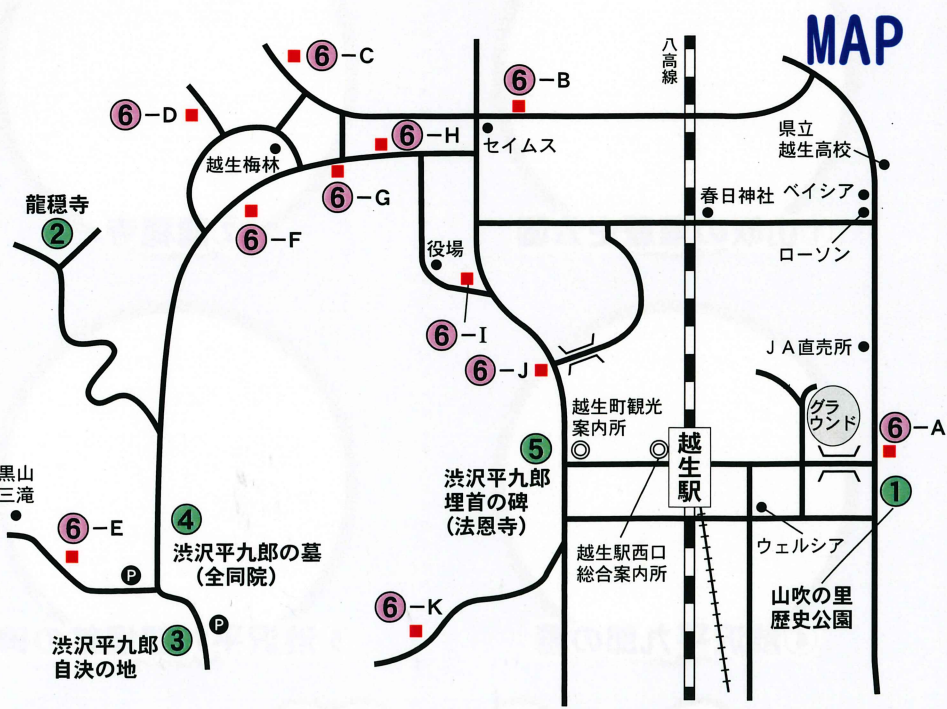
MAP

6 −C

6 −B

八高線

6 −D

6 −H

セイムス

県立 越生高校

越生梅林

6 −G

春日神社

ベイシア

龍穏寺 2

6 −F

ローソン

役場

6 −I

ＪＡ直売所

6 −J

越生町観光 案内所

グラウンド

6 −A

5 渋沢平九郎 埋首の碑 (法恩寺)

越生駅

黒山 三滝

6 −E

4 渋沢平九郎の墓 (全同院)

1

P

越生駅西口 総合案内所

ウェルシア

6 −K

山吹の里 歴史公園

P

渋沢平九郎 3 自決の地